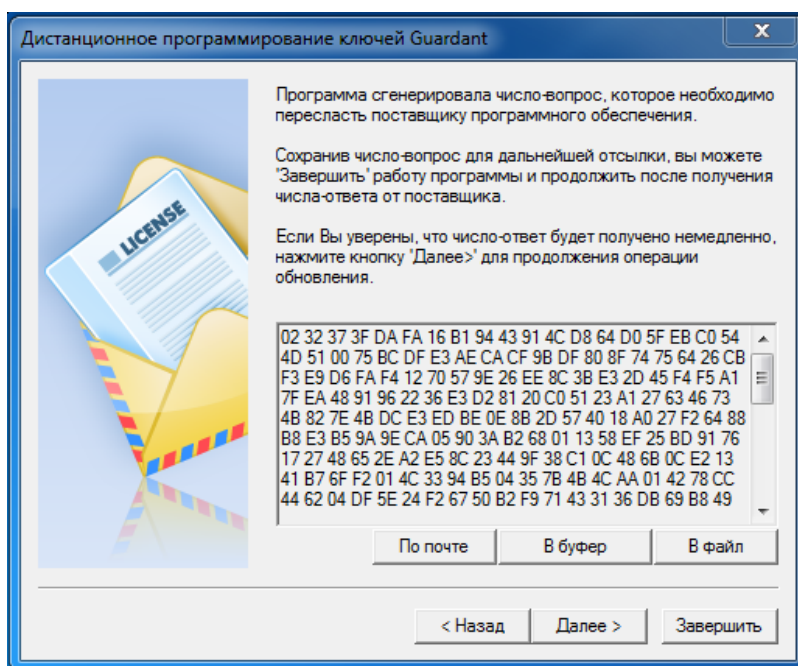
Дистанционное программирование ключей Guardant

x

LICENSE

Программа сгенерировала число-вопрос, которое необходимо переслать поставщику программного обеспечения.

Сохранив число-вопрос для дальнейшей отсылки, вы можете "Завершить" работу программы и продолжить после получения числа-ответа от поставщика.

Если Вы уверены, что число-ответ будет получено немедленно, нажмите кнопку 'Далее>' для продолжения операции обновления.

02 32 37 3F DA FA 16 B1 94 43 91 4C D8 64 D0 5F EB C0 54 4D 51 00 75 BC DF E3 AE CA CF 9B DF 80 8F 74 75 64 26 CB F3 E9 D6 FA F4 12 70 57 9E 26 EE 8C 3B E3 2D 45 F4 F5 A1 7F EA 48 91 96 22 36 E3 D2 81 20 C0 51 23 A1 27 63 46 73 4B 82 7E 4B DC E3 ED BE 0E 8B 2D 57 40 18 A0 27 F2 64 88 B8 E3 B5 9A 9E CA 05 90 3A B2 68 01 13 58 EF 25 BD 91 76 17 27 48 65 2E A2 E5 8C 23 44 9F 38 C1 0C 48 6B 0C E2 13 41 B7 6F F2 01 4C 33 94 B5 04 35 7B 4B 4C AA 01 42 78 CC 44 62 04 DF 5E 24 F2 67 50 B2 F9 71 43 31 36 DB 69 B8 49

По почте

В буфер

В файл

< Назад

Далее >

Завершить